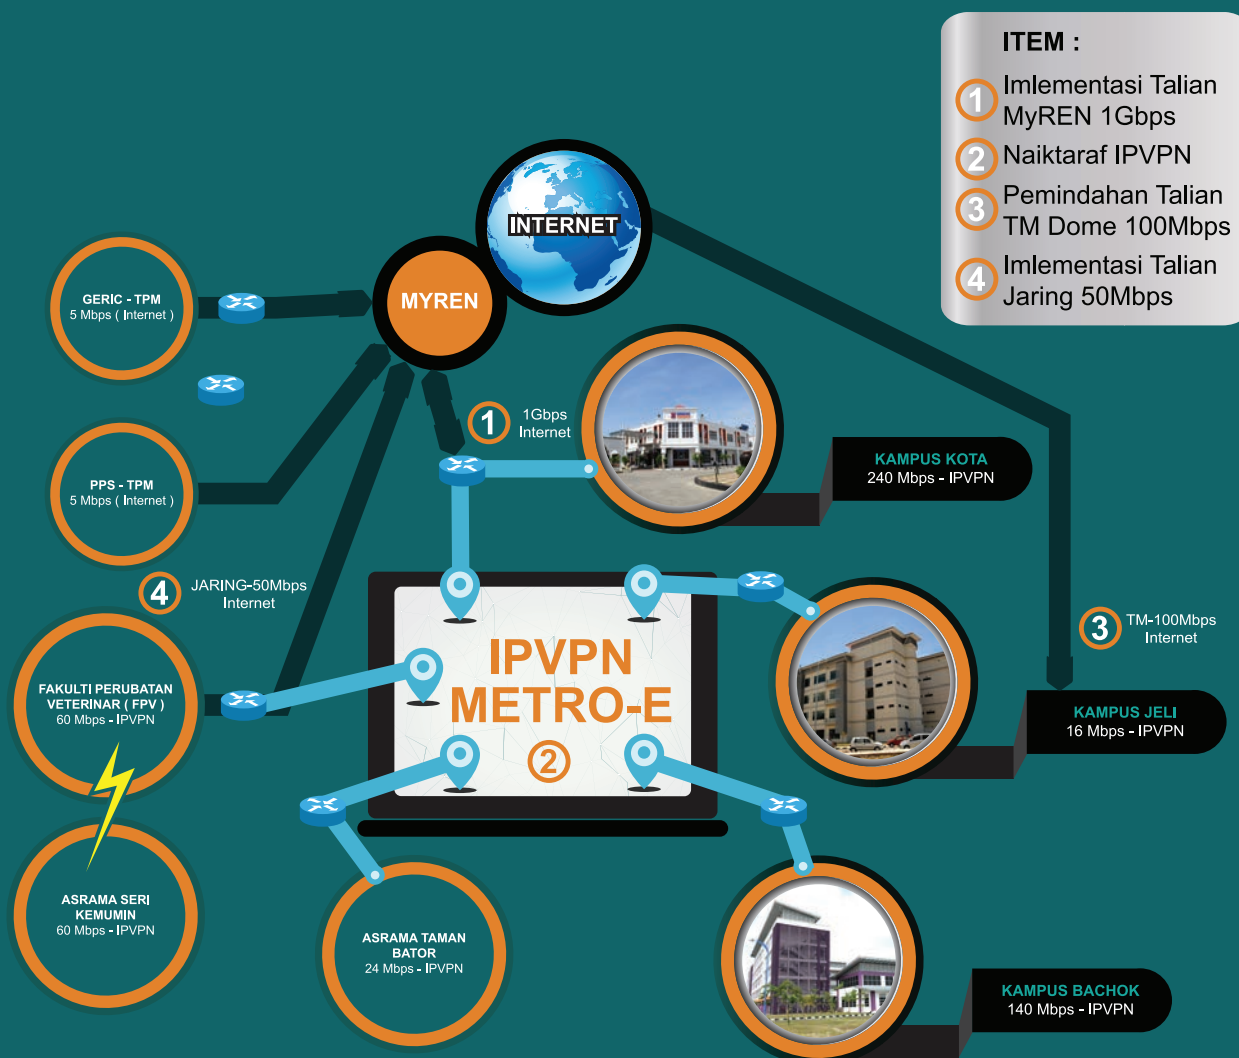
ITEM :
1 Imlementasi Talian MyREN 1Gbps
2 Naiktaraf IPVPN
3 Pemindahan Talian TM Dome 100Mbps
4 Imlementasi Talian Jaring 50Mbps

INTERNET

MYREN

GERIC - TPM
5 Mbps ( Internet )

PPS - TPM
5 Mbps ( Internet )

1 1Gbps Internet

KAMPUS KOTA
240 Mbps - IPVPN

4 JARING-50Mbps Internet

FAKULTI PERUBATAN VETERINAR ( FPV )
60 Mbps - IPVPN

IPVPN
METRO-E
2

3 TM-100Mbps Internet

KAMPUS JELI
16 Mbps - IPVPN

ASRAMA SERI KEMUMIN
60 Mbps - IPVPN

ASRAMA TAMAN BATOR
24 Mbps - IPVPN

KAMPUS BACHOK
140 Mbps - IPVPN